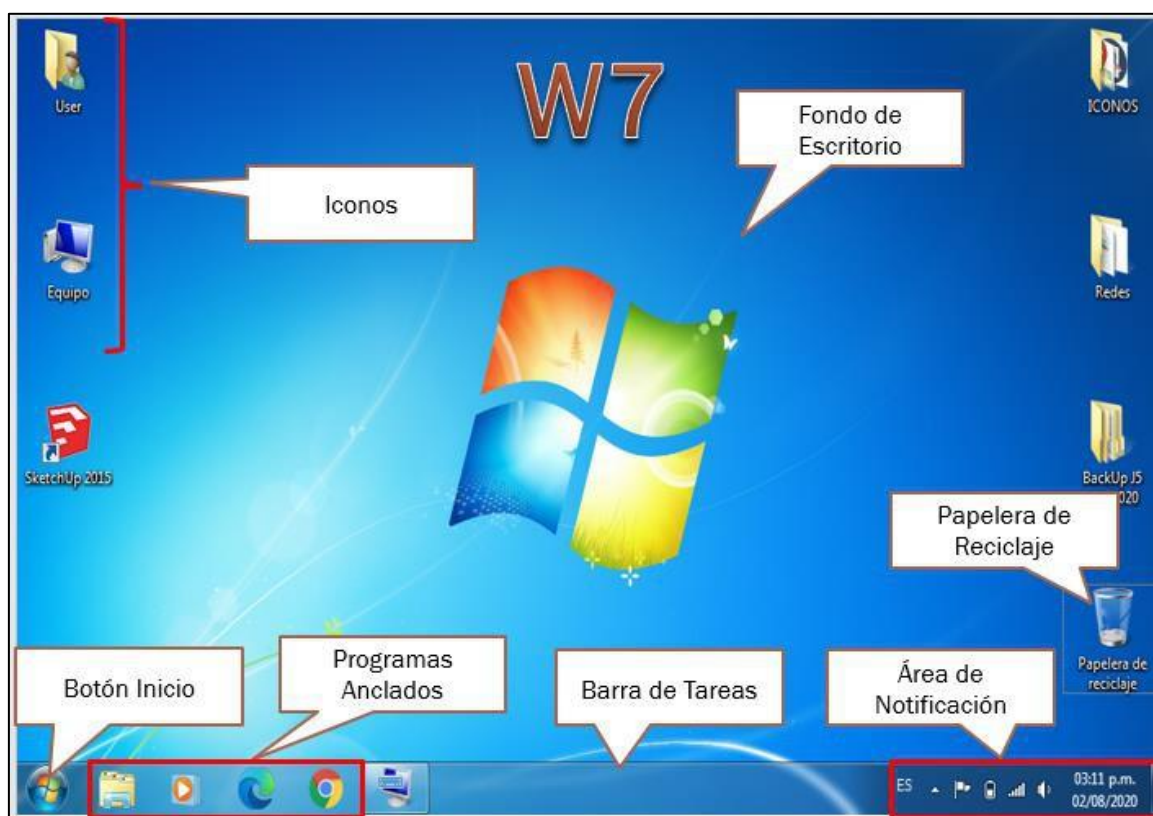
User

W7

Fondo de Escritorio

ICONOS

Iconos

Equipo

Redes

SketchUp 2015

BackUp JS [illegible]020

Papelera de Reciclaje

Papelera de reciclaje

Botón Inicio

Programas Anclados

Barra de Tareas

Área de Notificación

ES

03:11 p.m.
02/08/2020